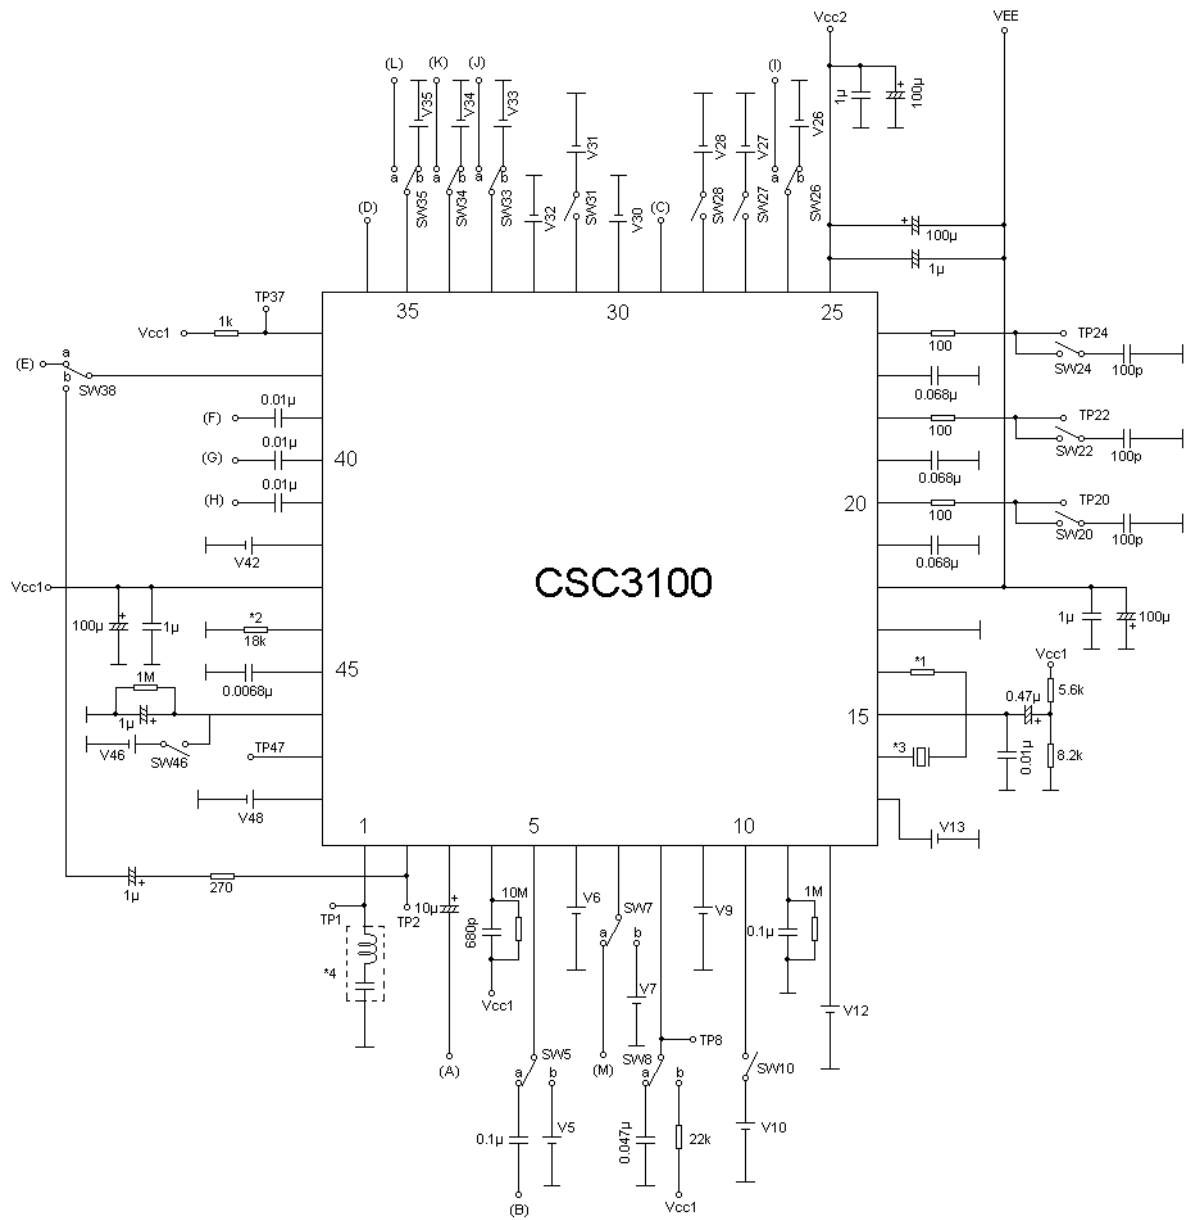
Vcc2
VEE
(L)
(K)
(J)
(I)
V35
V34
V33
V31
V28
V27
V26
1µ
100µ
a b
a b
a b
a b
SW35
SW34
SW33
V32
SW31
V30
(C)
SW28
SW27
SW26
(D)
100µ
1µ
35
30
25
Vcc1
1k
TP37
(E)
a
b
SW38
(F)
0.01µ
(G)
0.01µ
40
(H)
0.01µ
V42
Vcc1
100µ
1µ
*2
18k
0.0068µ
45
1M
1µ
V46
SW46
TP47
V48
1
5
10
100
TP24
SW24
100p
0.068µ
100
TP22
SW22
100p
0.068µ
20
100
TP20
SW20
100p
0.068µ
CSC3100
1µ
100µ
*1
Vcc1
0.47µ
5.6k
15
*3
0.01µ
8.2k
V13
1µ
270
TP1
TP2
10µ
*4
680p
10M
Vcc1
V6
SW7
a
b
V7
V9
1M
0.1µ
V12
(A)
SW5
a
b
0.1µ
V5
(B)
(M)
SW8
TP8
a
b
0.047µ
22k
Vcc1
SW10
V10